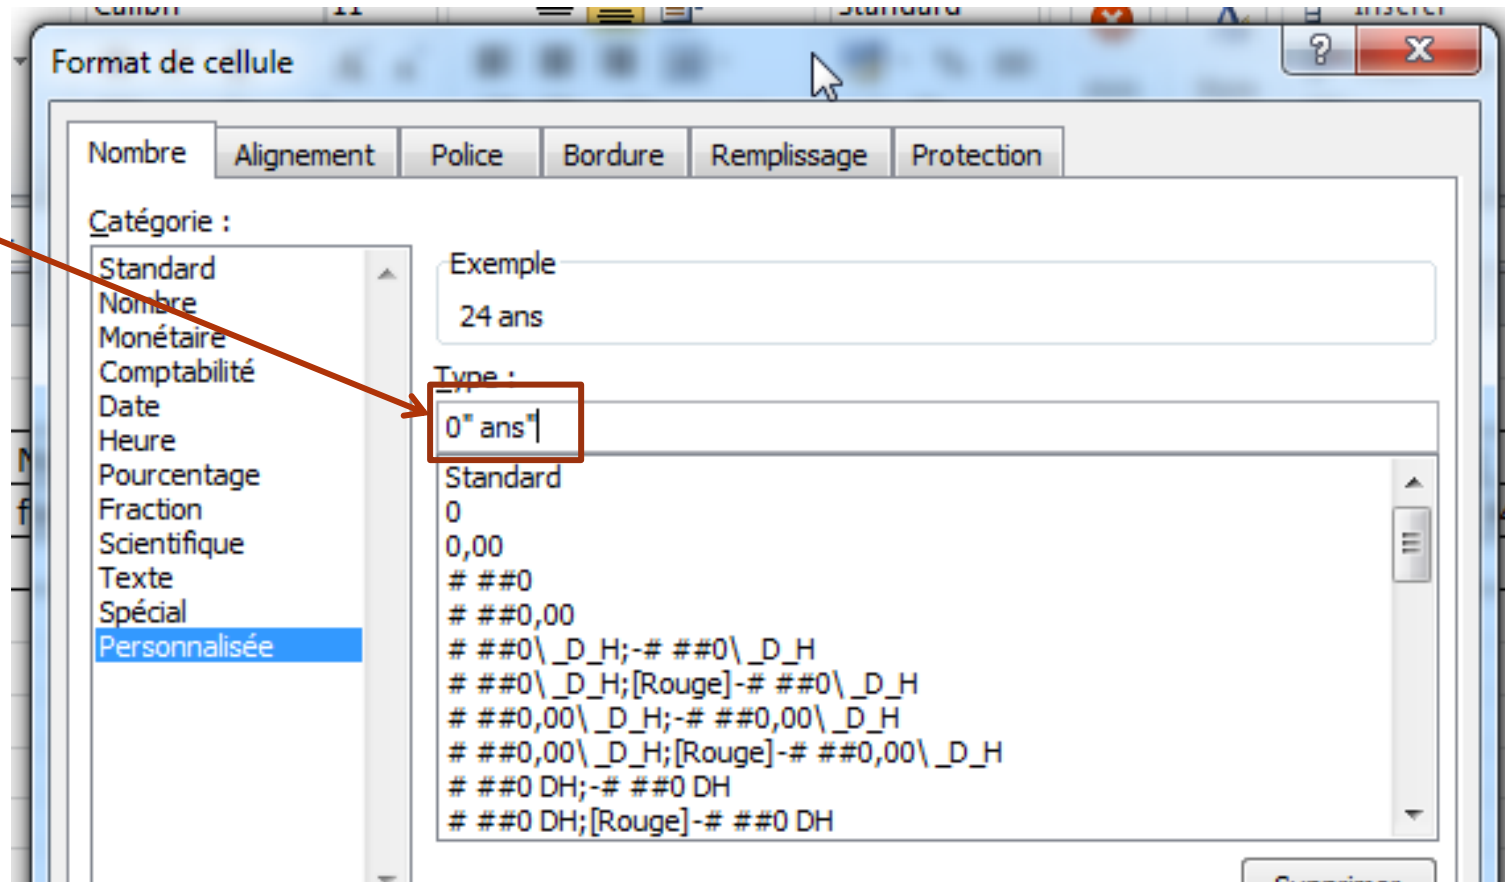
Format de cellule

Nombre | Alignement | Police | Bordure | Remplissage | Protection

Catégorie :

Standard
Nombre
Monétaire
Comptabilité
Date
Heure
Pourcentage
Fraction
Scientifique
Texte
Spécial
Personnalisée

Exemple

24 ans

Type :

0" ans"

Standard
0
0,00
# ##0
# ##0,00
# ##0\ _D_H;-# ##0\ _D_H
# ##0\ _D_H;[Rouge]-# ##0\ _D_H
# ##0,00\ _D_H;-# ##0,00\ _D_H
# ##0,00\ _D_H;[Rouge]-# ##0,00\ _D_H
# ##0 DH;-# ##0 DH
# ##0 DH;[Rouge]-# ##0 DH